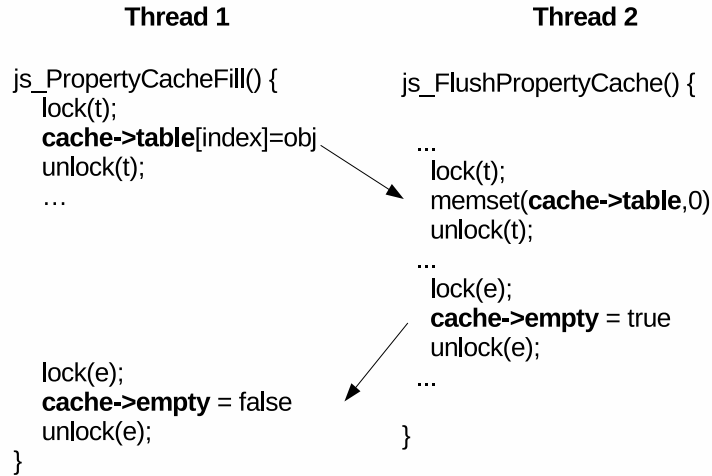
Thread 1

js_PropertyCacheFill() {
lock(t);
cache->table[index]=obj
unlock(t);
…

lock(e);
cache->empty = false
unlock(e);
}

Thread 2

js_FlushPropertyCache() {

…
lock(t);
memset(cache->table,0)
unlock(t);
…
lock(e);
cache->empty = true
unlock(e);
…

}